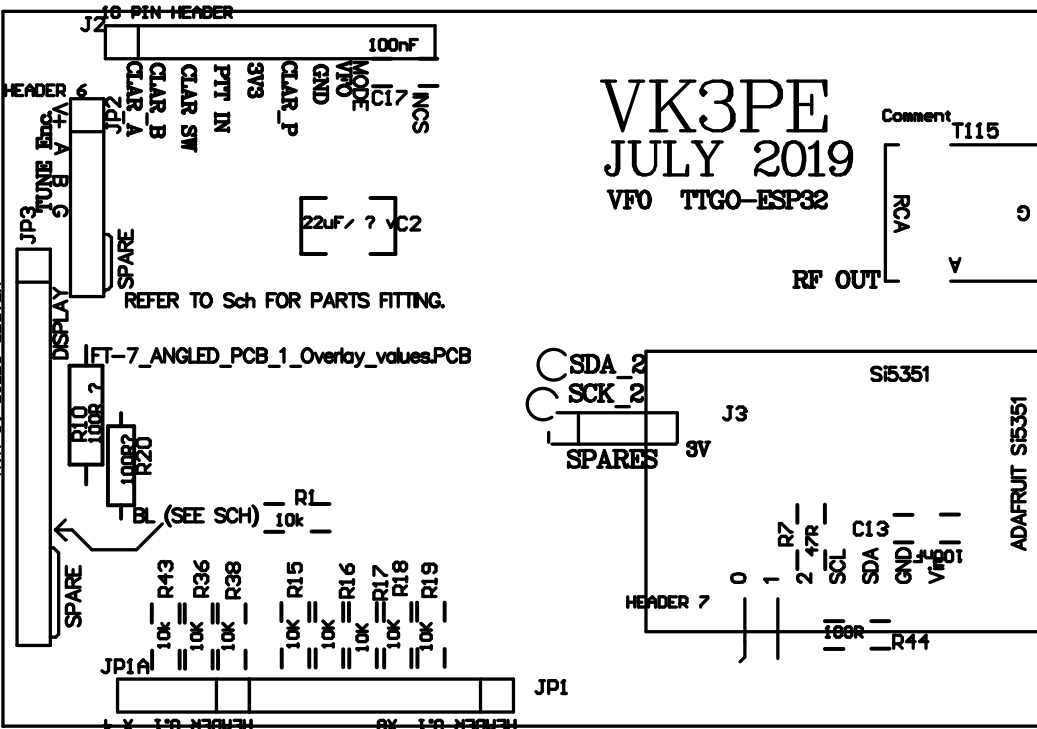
J2
10 PIN HEADER
100nF
CLAR_A
CLAR_B
CLAR SW
PTT IN
3V3
CLAR_P
GND
VFO
MODE
C17
NCS
HEADER 6
JP2
+V
A
B
G
TUNE Enc.
JP3
SPARE
22uF/ ? V
C2
REFER TO Sch FOR PARTS FITTING.
DISPLAY
VK3PE
JULY 2019
VFO TTGO-ESP32
Comment
T115
RCA
G
A
RF OUT
FT-7_ANGLED_PCB_1_Overlay_values.PCB
R10
100R 2
100R2
R20
BL (SEE SCH)
R1
10k
SPARE
R43
R36
R38
R15
R16
R17
R18
R19
10k
10K
10K
10K
10K
10K
10K
10K
JP1A
JP1
SDA_2
SCK_2
J3
SPARES
5V
Si5351
ADAFRUIT Si5351
R7
47R
C13
100nF
0
1
2
SCL
SDA
GND
Vin
HEADER 7
100R
R44